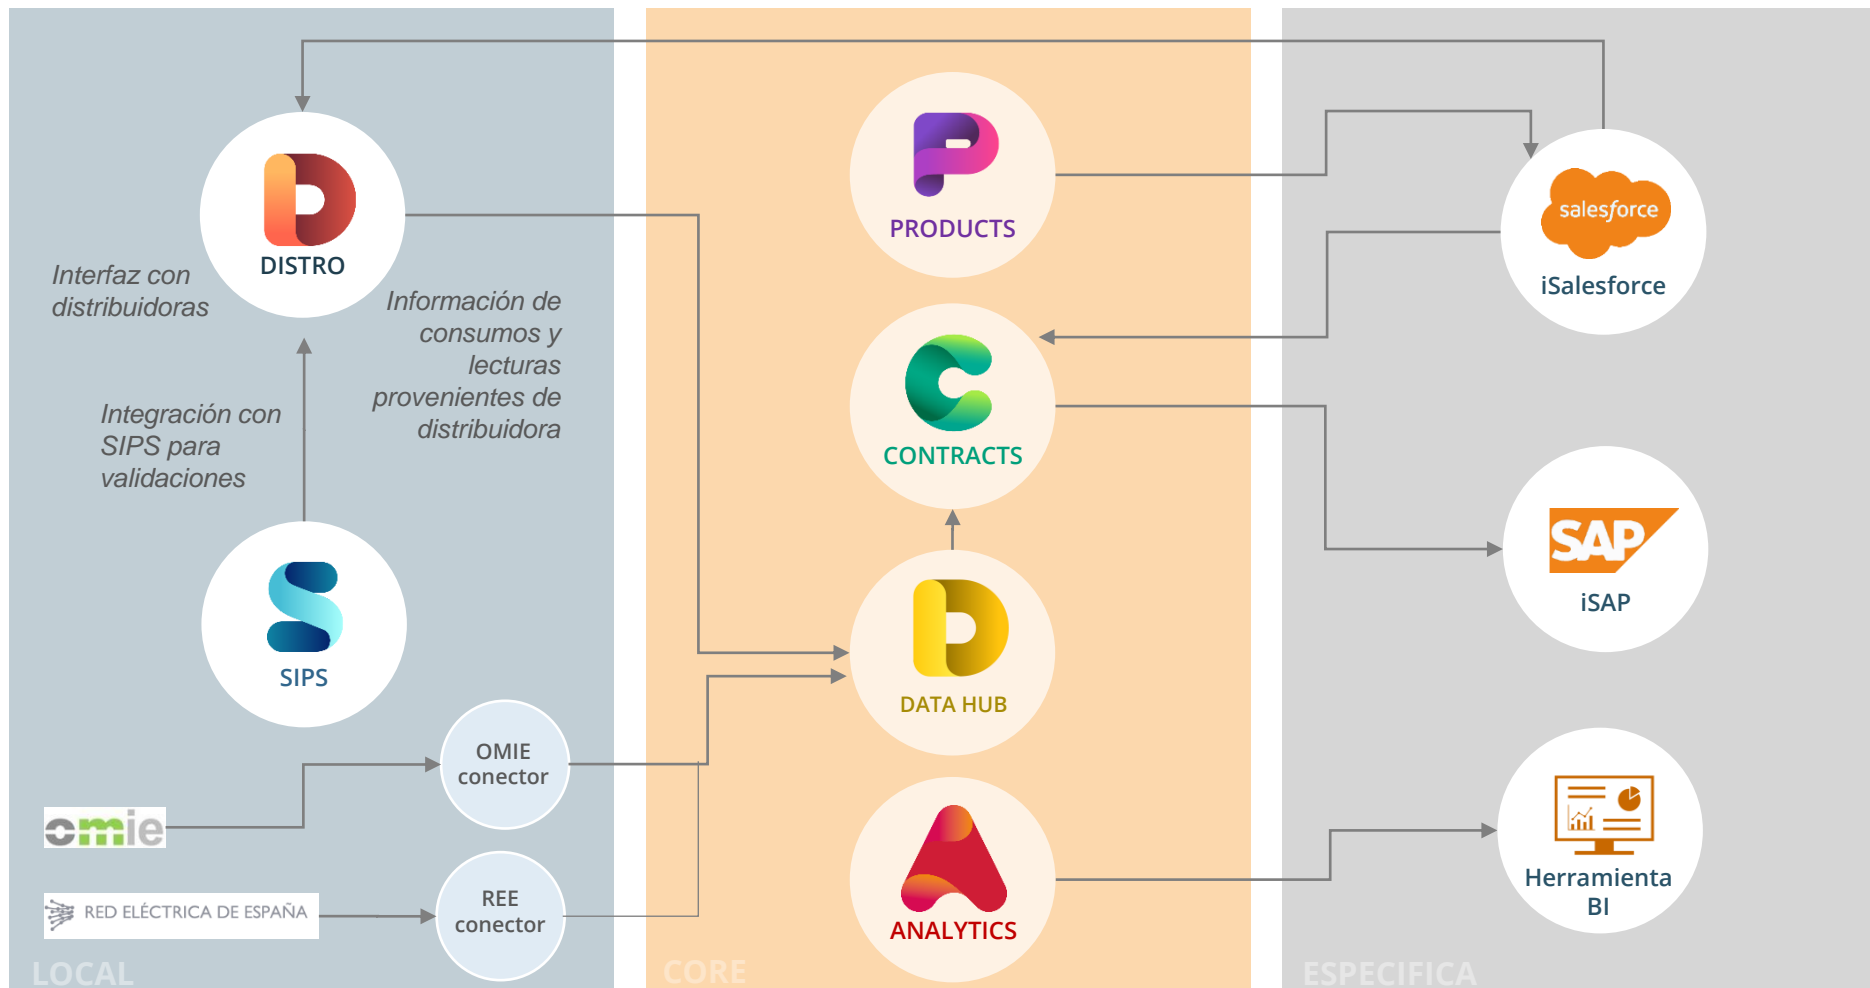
DISTRO

Interfaz con distribuidoras

Información de consumos y lecturas provenientes de distribuidora

Integración con SIPS para validaciones

SIPS

OMIE conector

omie

RED ELÉCTRICA DE ESPAÑA

REE conector

LOCAL

PRODUCTS

CONTRACTS

DATA HUB

ANALYTICS

CORE

salesforce

iSalesforce

SAP

iSAP

Herramienta BI

ESPECIFICA